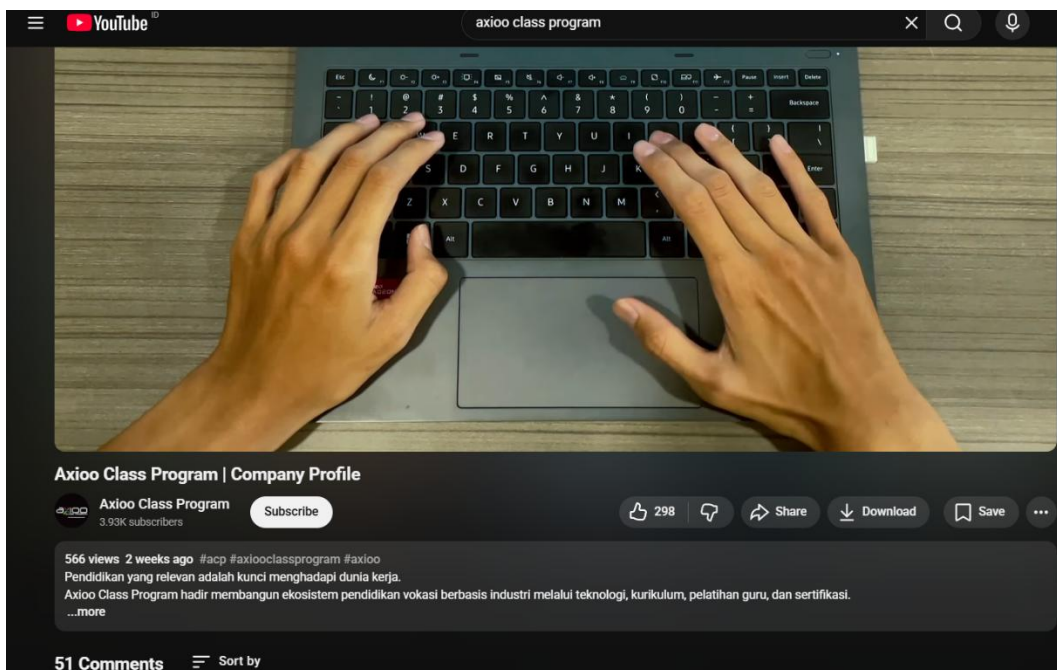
YouTube ID

axioo class program

Esc Pause Insert Delete

~ ` ! 1 @ 2 # 3 $ 4 % 5 ^ 6 & 7 * 8 ( 9 ) 0 _ - + = Backspace

E R T Y U I

S D F G H J K

Z X C V B N M

Alt Alt

Enter

Axioo Class Program | Company Profile

Axioo Class Program
3.93K subscribers

Subscribe

298

Share

Download

Save

566 views 2 weeks ago #acp #axiooclassprogram #axioo
Pendidikan yang relevan adalah kunci menghadapi dunia kerja.
Axioo Class Program hadir membangun ekosistem pendidikan vokasi berbasis industri melalui teknologi, kurikulum, pelatihan guru, dan sertifikasi.
...more

51 Comments Sort by